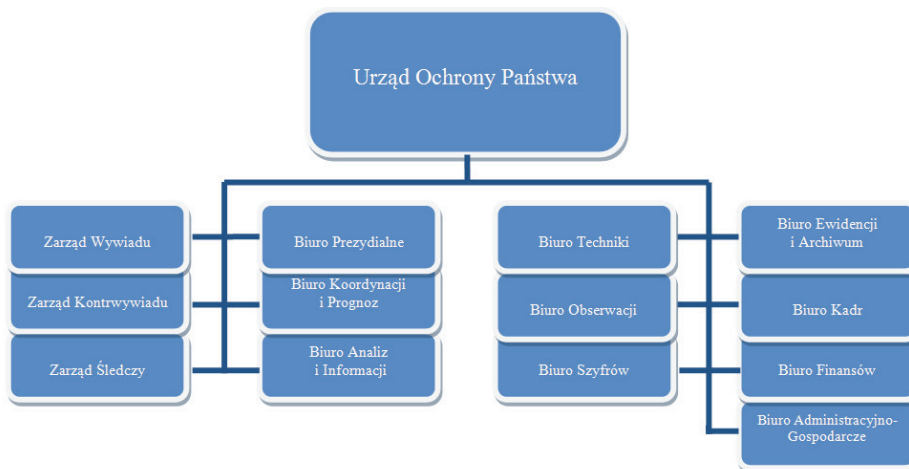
Urząd Ochrony Państwa

Zarząd Wywiadu

Zarząd Kontrwywiadu

Zarząd Śledczy

Biuro Prezydialne

Biuro Koordynacji i Prognoz

Biuro Analiz i Informacji

Biuro Techniki

Biuro Obserwacji

Biuro Szyfrów

Biuro Ewidencji i Archiwum

Biuro Kadr

Biuro Finansów

Biuro Administracyjno-Gospodarcze